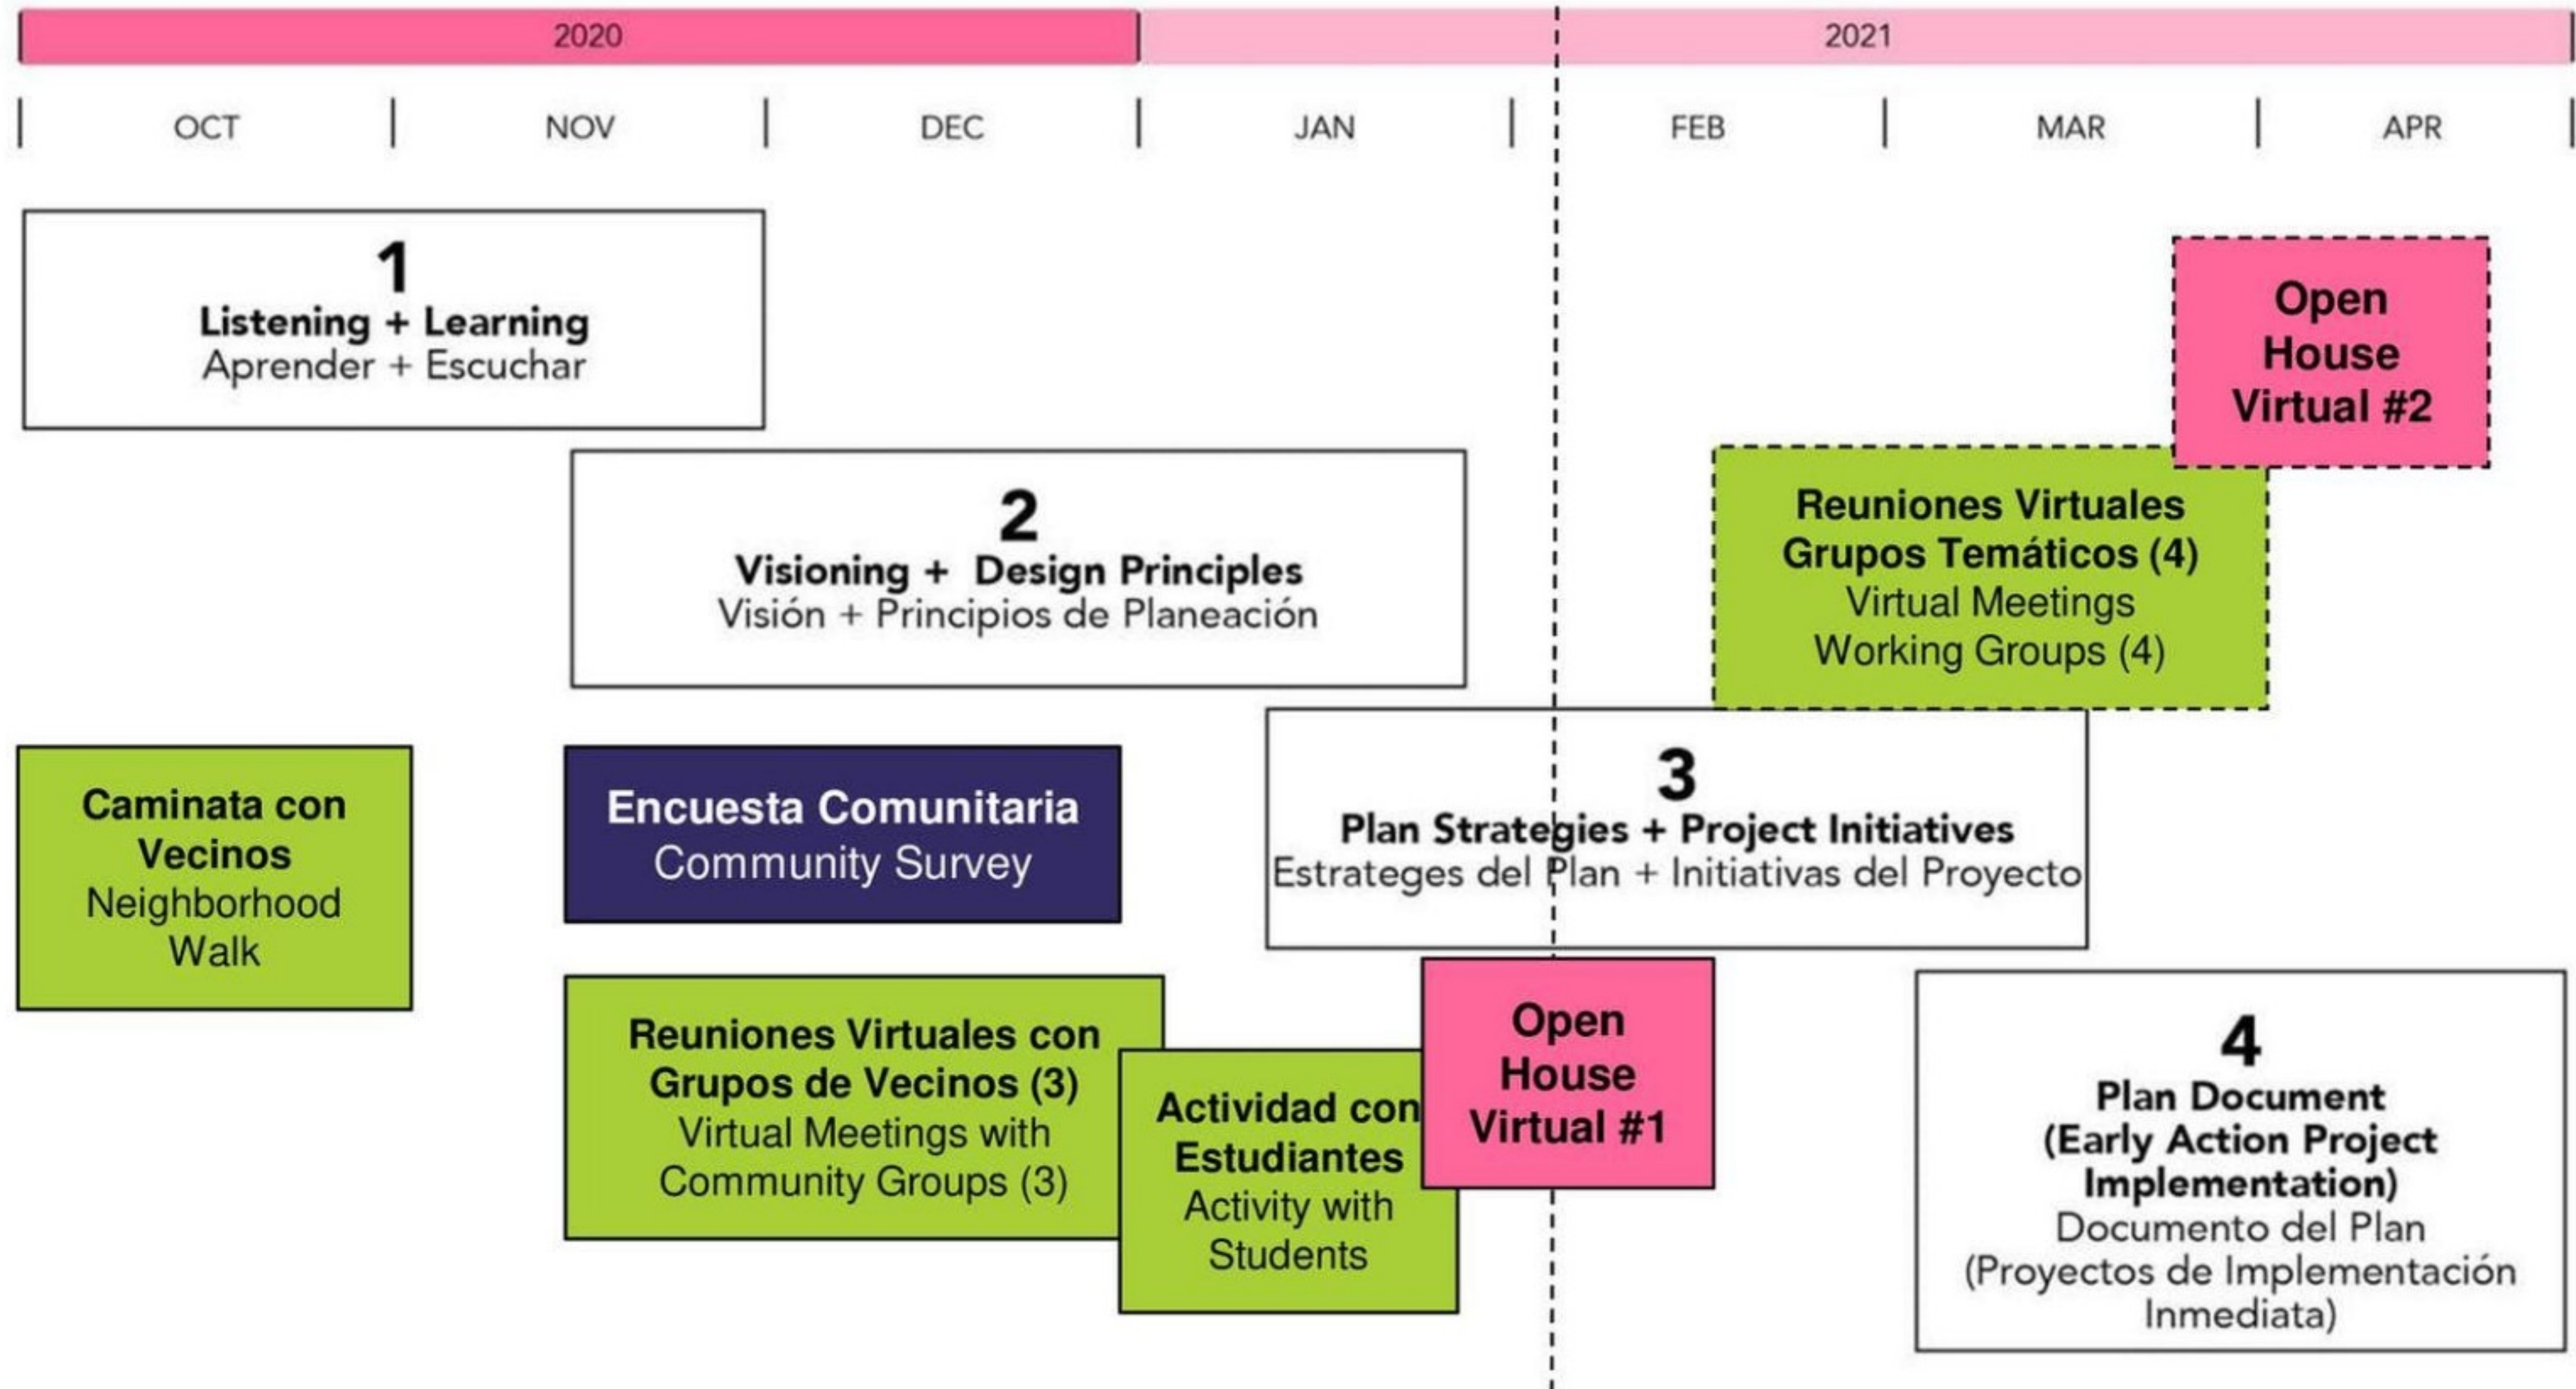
2020

2021

OCT | NOV | DEC | JAN | FEB | MAR | APR

1
Listening + Learning
Aprender + Escuchar

Open House Virtual #2

2
Visioning + Design Principles
Visión + Principios de Planeación

Reuniones Virtuales Grupos Temáticos (4)
Virtual Meetings Working Groups (4)

Caminata con Vecinos
Neighborhood Walk

Encuesta Comunitaria
Community Survey

3
Plan Strategies + Project Initiatives
Estrateges del Plan + Initiativas del Proyecto

Reuniones Virtuales con Grupos de Vecinos (3)
Virtual Meetings with Community Groups (3)

Actividad con Estudiantes
Activity with Students

Open House Virtual #1

4
Plan Document
(Early Action Project Implementation)
Documento del Plan
(Proyectos de Implementación Inmediata)